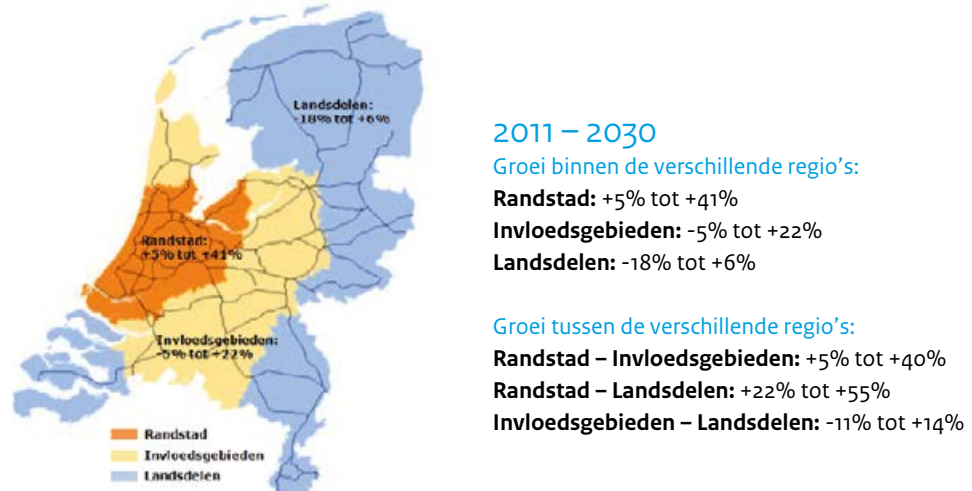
Landsdelen:
-18% tot +6%

Randstad:
+5% tot +41%

Invloedsgebieden:
-5% tot +22%

Randstad
Invloedsgebieden
Landsdelen

2011 – 2030
Groei binnen de verschillende regio's:
**Randstad:** +5% tot +41%
**Invloedsgebieden:** -5% tot +22%
**Landsdelen:** -18% tot +6%

Groei tussen de verschillende regio's:
**Randstad – Invloedsgebieden:** +5% tot +40%
**Randstad – Landsdelen:** +22% tot +55%
**Invloedsgebieden – Landsdelen:** -11% tot +14%